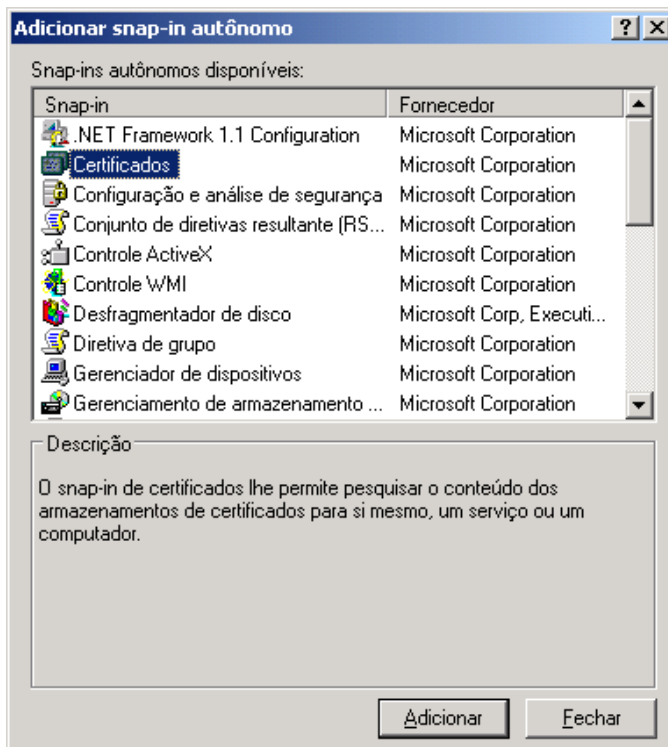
Adicionar snap-in autônomo

? X

Snap-ins autônomos disponíveis:

| Snap-in | Fornecedor |
|---|---|
| .NET Framework 1.1 Configuration | Microsoft Corporation |
| Certificados | Microsoft Corporation |
| Configuração e análise de segurança | Microsoft Corporation |
| Conjunto de diretivas resultante (RS... | Microsoft Corporation |
| Controle ActiveX | Microsoft Corporation |
| Controle WMI | Microsoft Corporation |
| Desfragmentador de disco | Microsoft Corp, Executi... |
| Diretiva de grupo | Microsoft Corporation |
| Gerenciador de dispositivos | Microsoft Corporation |
| Gerenciamento de armazenamento ... | Microsoft Corporation |

Descrição

O snap-in de certificados lhe permite pesquisar o conteúdo dos armazenamentos de certificados para si mesmo, um serviço ou um computador.

Adicionar

Fechar